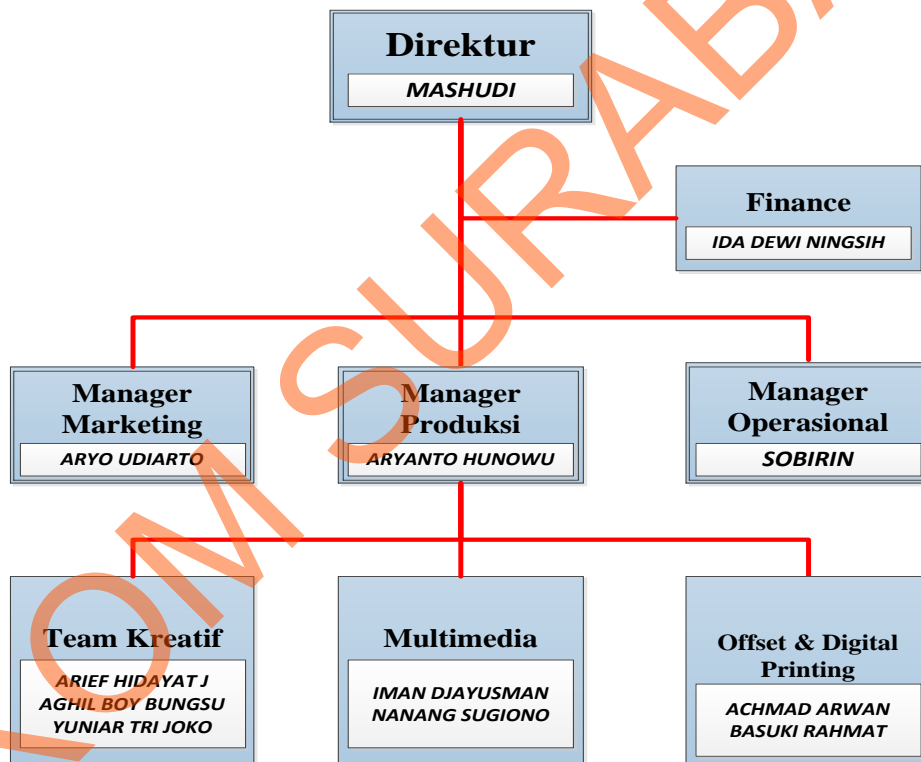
Direktur
MASHUDI

Finance
IDA DEWI NINGSIH

Manager Marketing
ARYO UDIARTO

Manager Produksi
ARYANTO HUNOWU

Manager Operasional
SOBIRIN

Team Kreatif
ARIEF HIDAYAT J
AGHIL BOY BUNGSU
YUNIAR TRI JOKO

Multimedia
IMAN DJAYUSMAN
NANANG SUGIONO

Offset & Digital Printing
ACHMAD ARWAN
BASUKI RAHMAT

OM SURAB